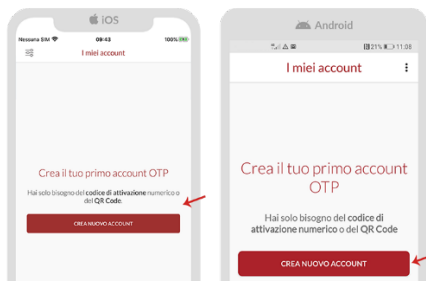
iOS

Nessuna SIM 09:43 100%

I miei account

Crea il tuo primo account OTP

Hai solo bisogno del codice di attivazione numerico o del QR Code.

CREA NUOVO ACCOUNT

Android

21% 11:08

I miei account

Crea il tuo primo account OTP

Hai solo bisogno del codice di attivazione numerico o del QR Code

CREA NUOVO ACCOUNT